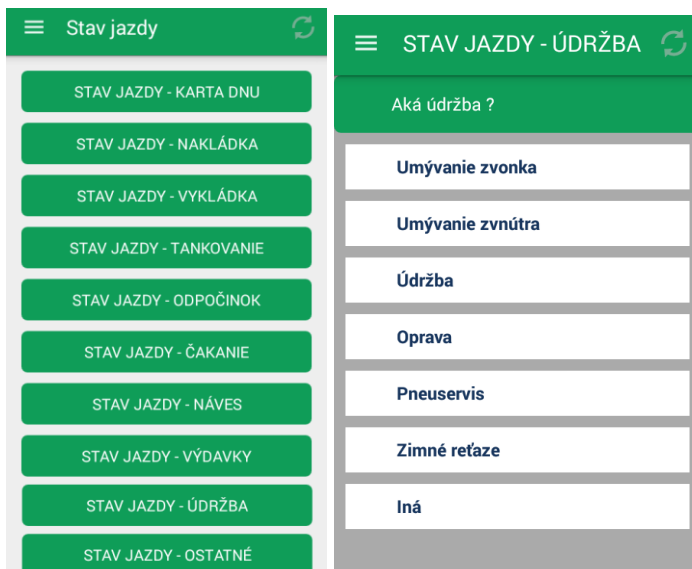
Stav jazdy

STAV JAZDY - KARTA DNU

STAV JAZDY - NAKLÁDKA

STAV JAZDY - VYKLÁDKA

STAV JAZDY - TANKOVANIE

STAV JAZDY - ODPOČINOK

STAV JAZDY - ČAKANIE

STAV JAZDY - NÁVES

STAV JAZDY - VÝDAVKY

STAV JAZDY - ÚDRŽBA

STAV JAZDY - OSTATNÉ

STAV JAZDY - ÚDRŽBA

Aká údržba ?

Umývanie zvonka

Umývanie zvnútra

Údržba

Oprava

Pneuservis

Zimné reťaze

Iná